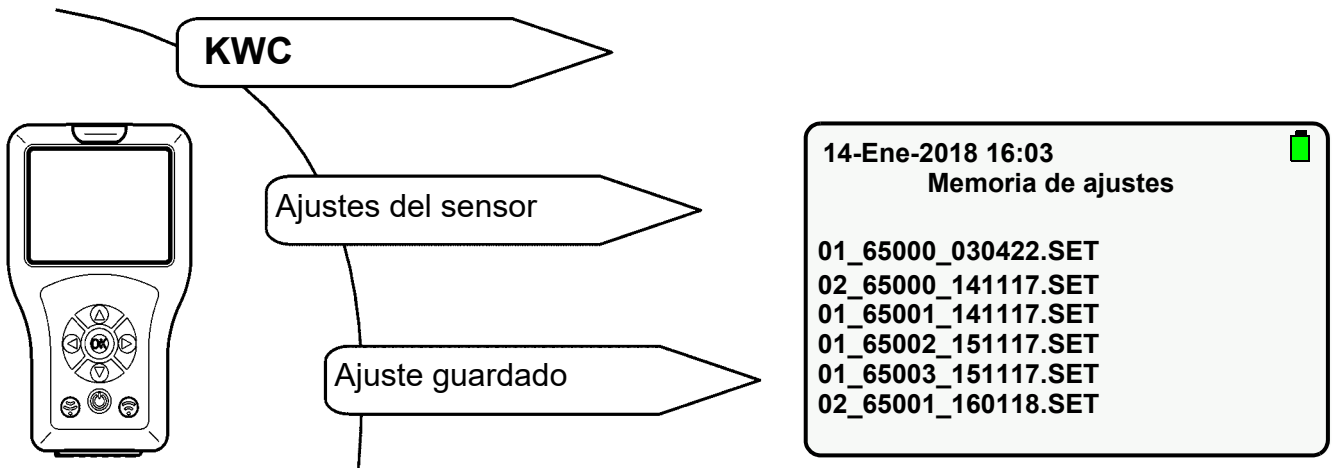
KWC

Ajustes del sensor

Ajuste guardado

OK

14-Ene-2018 16:03
Memoria de ajustes

01_65000_030422.SET
02_65000_141117.SET
01_65001_141117.SET
01_65002_151117.SET
01_65003_151117.SET
02_65001_160118.SET